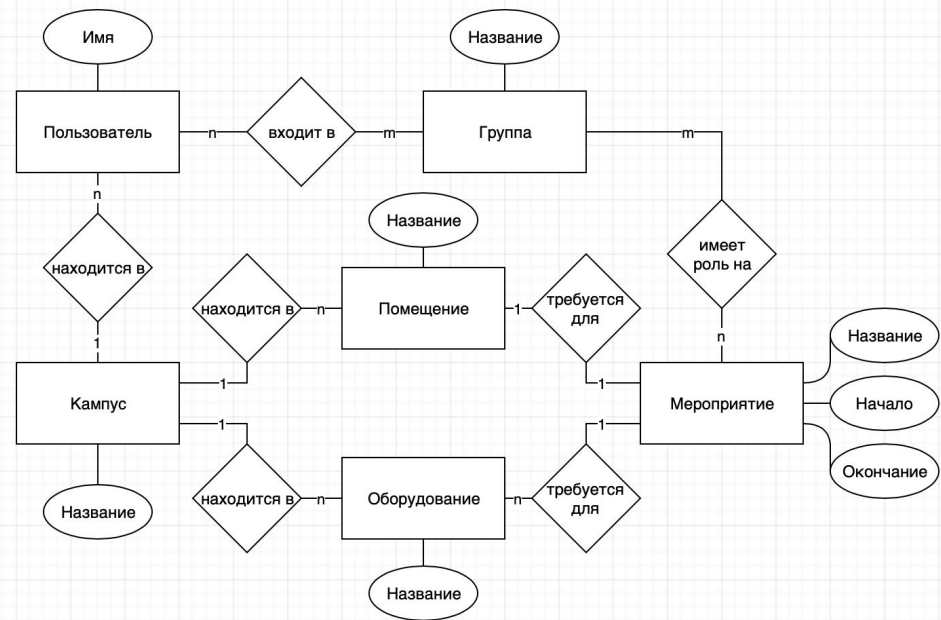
Имя

Название

Пользователь

n

входит в

m

Группа

m

n

Название

находится в

находится в

n

Помещение

1

требуется для

имеет роль на

1

1

n

Название

Кампус

1

1

Мероприятие

Начало

1

1

Окончание

находится в

n

Оборудование

n

требуется для

Название

Название